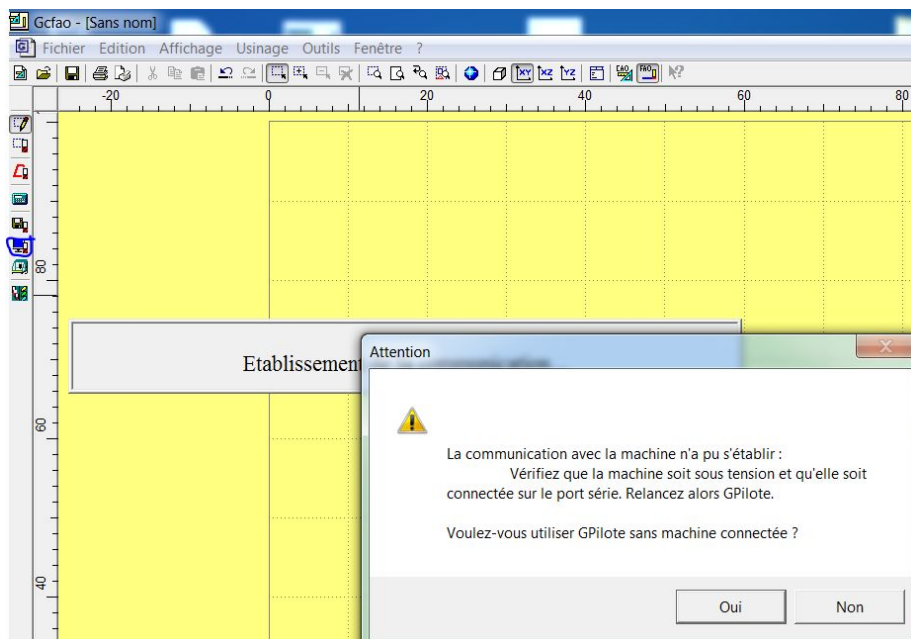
Gcfao - [Sans nom]

Fichier Edition Affichage Usinage Outils Fenêtre ?

-20 0 20 40 60 80

80

60

40

Etablissement

Attention

La communication avec la machine n'a pu s'établir :
Vérifiez que la machine soit sous tension et qu'elle soit connectée sur le port série. Relancez alors GPilote.

Voulez-vous utiliser GPilote sans machine connectée ?

Oui Non